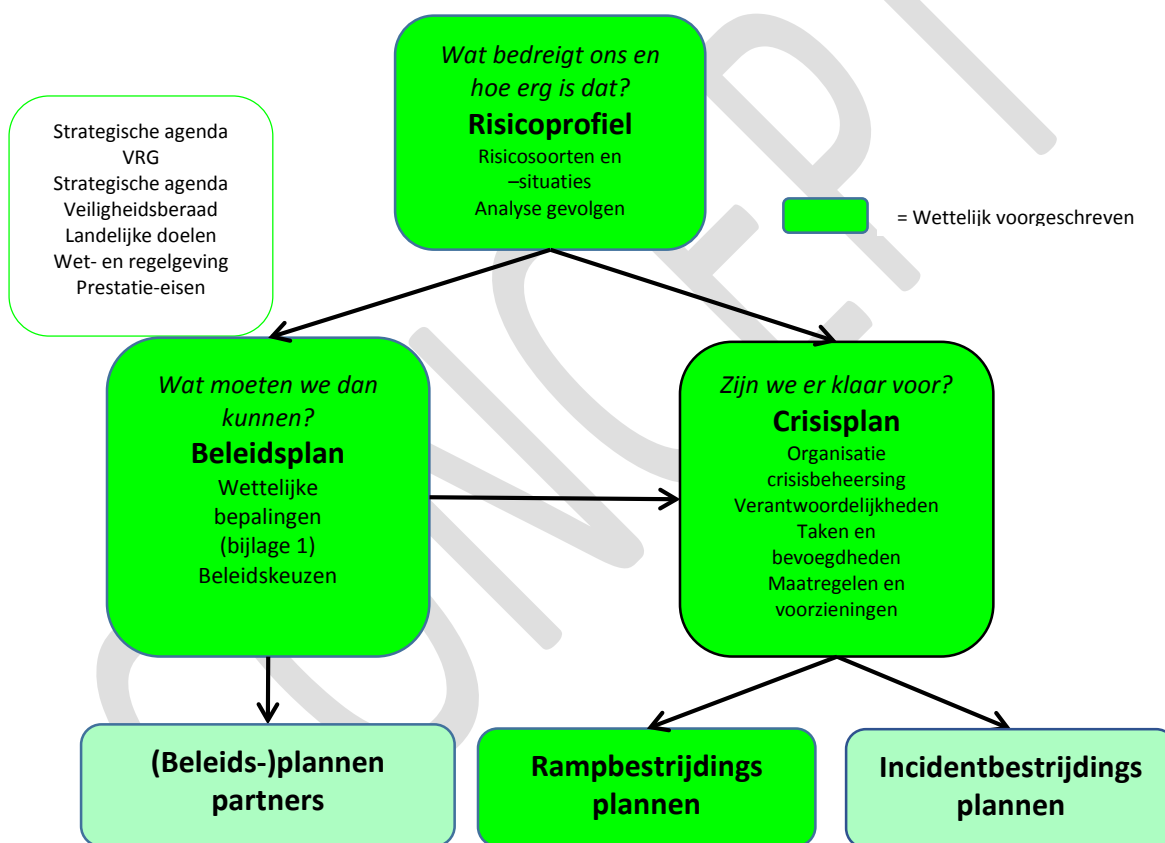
Wat bedreigt ons en hoe erg is dat?
Risicoprofiel
Risicosoorten en –situaties
Analyse gevolgen

Strategische agenda VRG
Strategische agenda Veiligheidsberaad
Landelijke doelen
Wet- en regelgeving
Prestatie-eisen

= Wettelijk voorgeschreven

Wat moeten we dan kunnen?
Beleidsplan
Wettelijke bepalingen (bijlage 1)
Beleidskeuzen

Zijn we er klaar voor?
Crisisplan
Organisatie crisisbeheersing
Verantwoordelijkheden
Taken en bevoegdheden
Maatregelen en voorzieningen

(Beleids-)plannen partners

Rampbestrijdings plannen

Incidentbestrijdings plannen